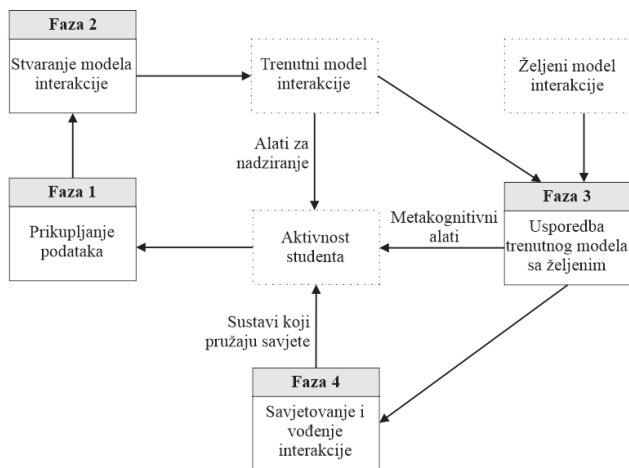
Faza 2

Stvaranje modela interakcije

Trenutni model interakcije

Željeni model interakcije

Alati za nadziranje

Faza 1

Prikupljanje podataka

Aktivnost studenta

Metakognitivni alati

Faza 3

Usporedba trenutnog modela sa željenim

Sustavi koji pružaju savjete

Faza 4

Savjetovanje i vođenje interakcije